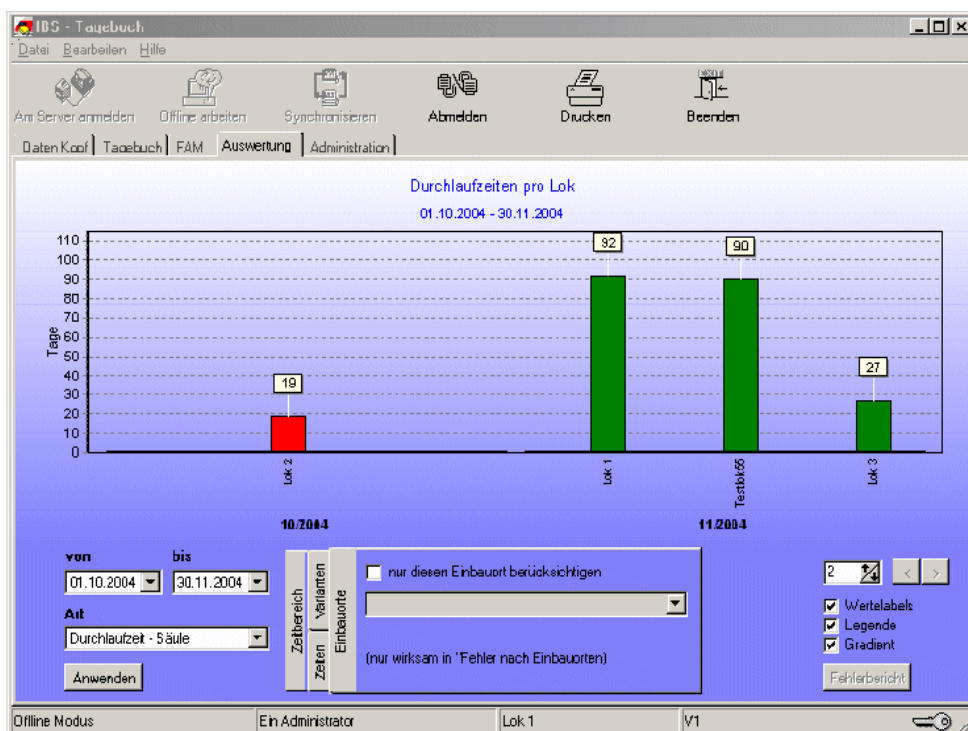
IBS - Tagebuch

Datei Bearbeiten Hilfe

Am Server anmelden Offline arbeiten Synchronisieren Abmelden Drucken Beenden

Daten Kopf | Tagebuch | FAM | Auswertung | Administration

Durchlaufzeiten pro Lok

01.10.2004 - 30.11.2004

Tage

110
100
90
80
70
60
50
40
30
20
10
0

19

92

90

27

Lok 2

Lok 1

Testlok55

Lok 3

10/2004

11/2004

von

bis

01.10.2004

30.11.2004

Art

Durchlaufzeit - Säule

Anwenden

Zeitbereich

Zeiten

Varianten

Einbauorte

nur diesen Einbauort berücksichtigen

(nur wirksam in 'Fehler nach Einbauorten)

2

Wertelabels

Legende

Gradient

Fehlerbericht

Offline Modus | Ein Administrator | Lok 1 | V1